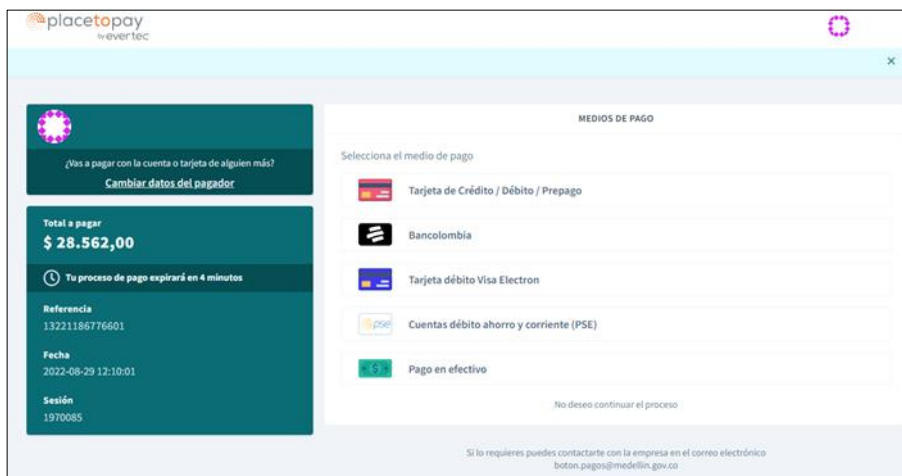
placetopay by evertec

×

¿Vas a pagar con la cuenta o tarjeta de alguien más?
Cambiar datos del pagador

Total a pagar
$ 28.562,00

Tu proceso de pago expirará en 4 minutos

Referencia
13221186776601

Fecha
2022-08-29 12:10:01

Sesión
1970085

MEDIOS DE PAGO

Selecciona el medio de pago

Tarjeta de Crédito / Débito / Prepago

Bancolombia

Tarjeta débito Visa Electron

pse Cuentas débito ahorro y corriente (PSE)

$ Pago en efectivo

No deseo continuar el proceso

Si lo requieres puedes contactarte con la empresa en el correo electrónico boton.pagos@medellin.gov.co